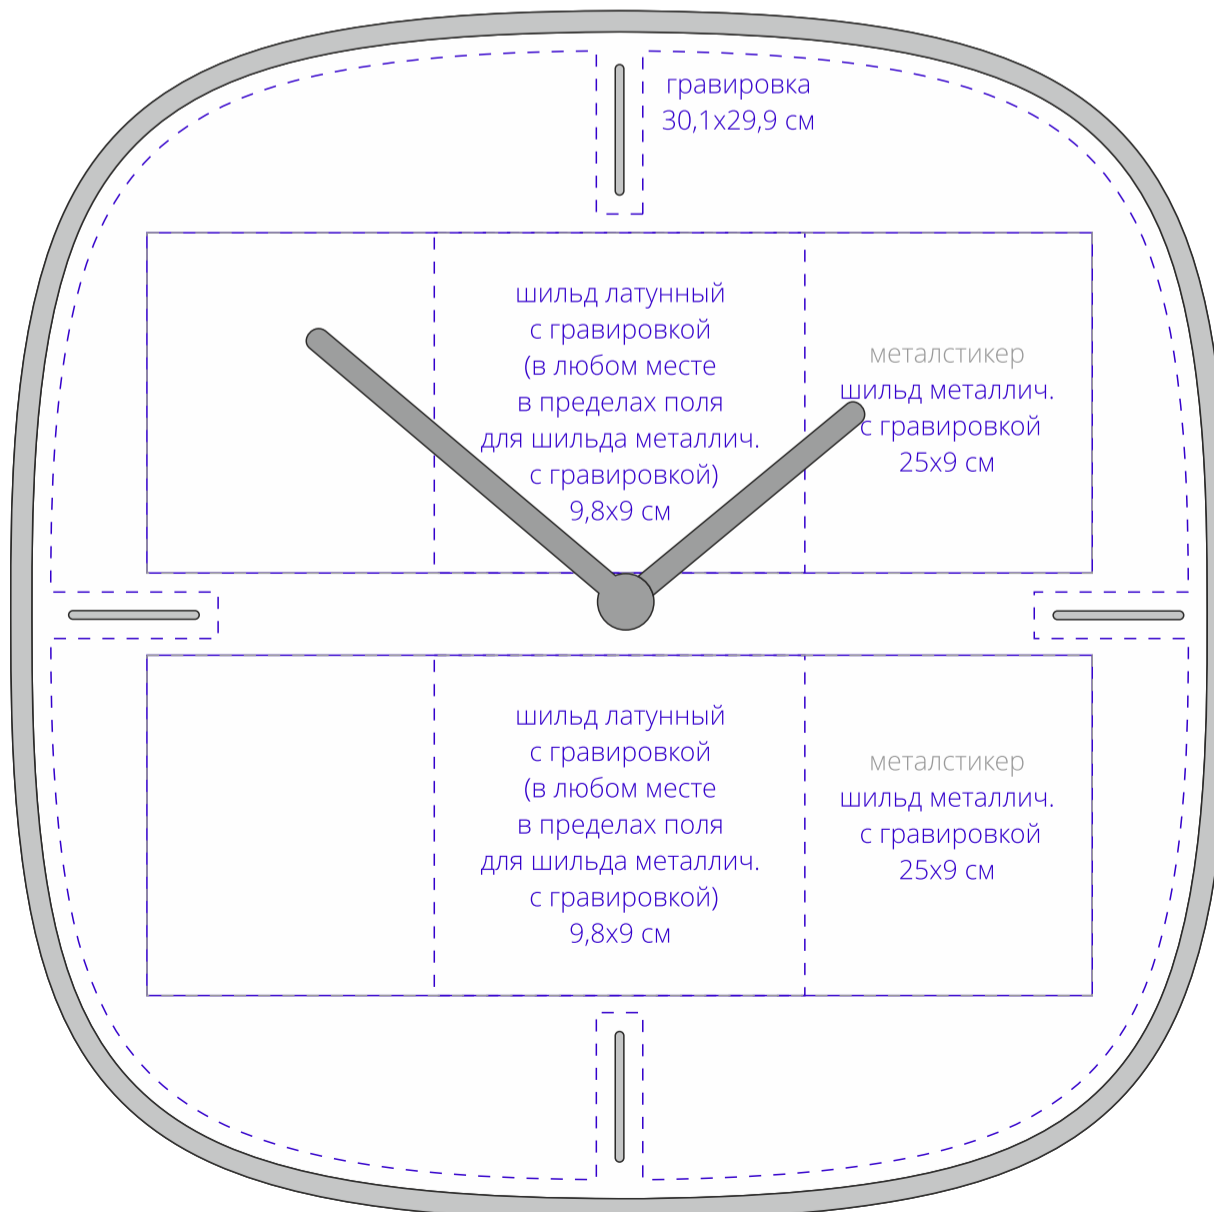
гравировка
30,1x29,9 см

шильд латунный
с гравировкой
(в любом месте
в пределах поля
для шильда металлич.
с гравировкой)
9,8x9 см

металстикер
шильд металлич.
с гравировкой
25x9 см

шильд латунный
с гравировкой
(в любом месте
в пределах поля
для шильда металлич.
с гравировкой)
9,8x9 см

металстикер
шильд металлич.
с гравировкой
25x9 см